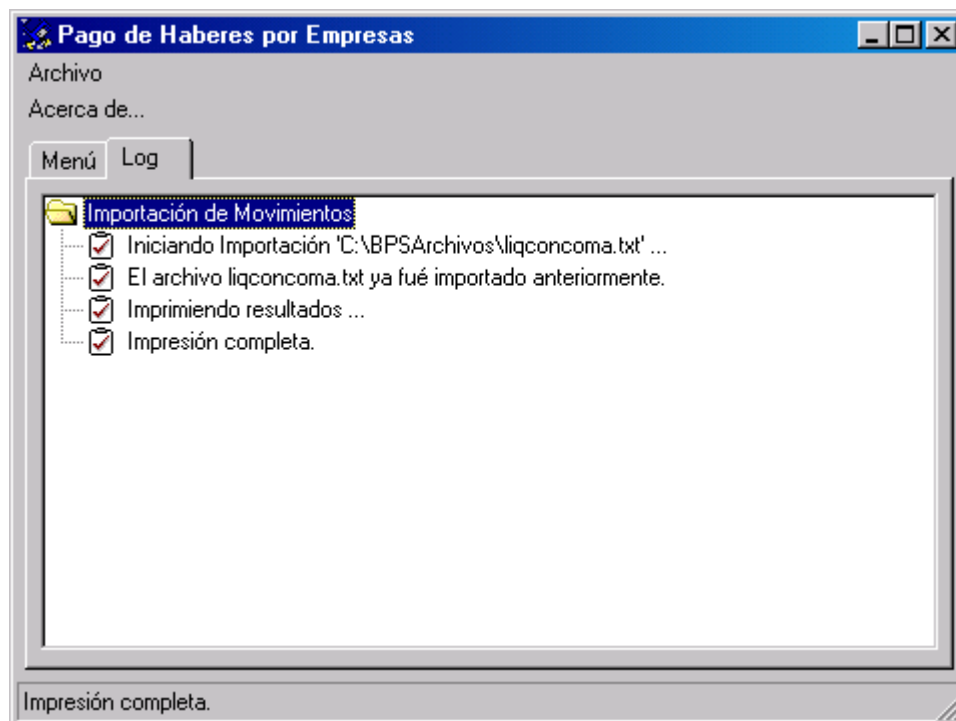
Pago de Haberes por Empresas

Archivo

Acerca de...

Menú

Log

Importación de Movimientos

Iniciando Importación 'C:\BPSArchivos\liqconcoma.txt' ...

El archivo liqconcoma.txt ya fué importado anteriormente.

Imprimiendo resultados ...

Impresión completa.

Impresión completa.